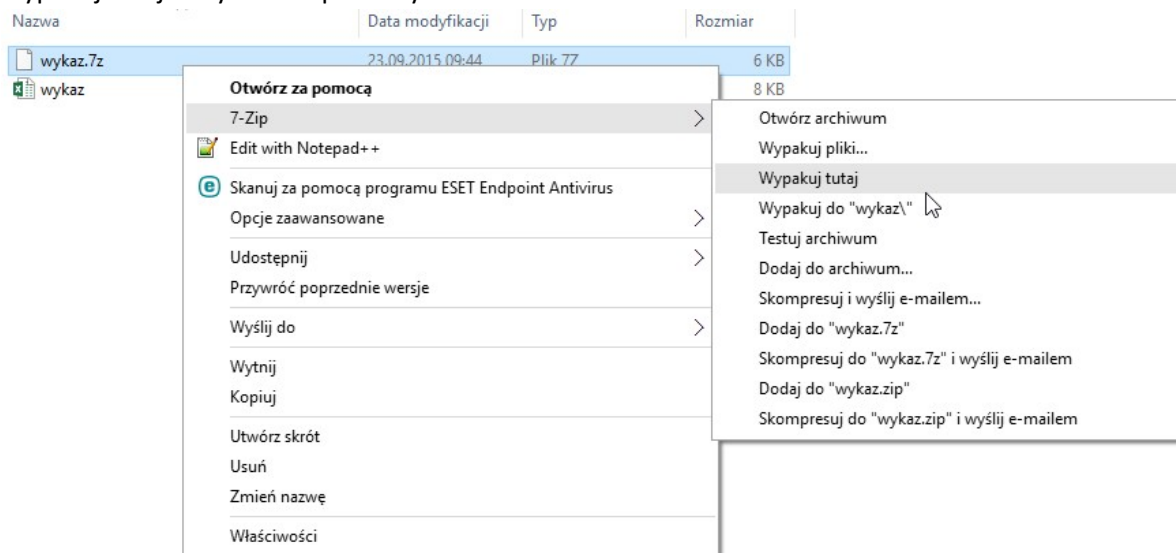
| Nazwa | Data modyfikacji | Typ | Rozmiar |
|---|---|---|---|
| wykaz.7z | 23.09.2015 09:44 | Plik 7Z | 6 KB |
| wykaz | | | 8 KB |

Otwórz za pomocą
7-Zip
Edit with Notepad++
Skanuj za pomocą programu ESET Endpoint Antivirus
Opcje zaawansowane
Udostępnij
Przywróć poprzednie wersje
Wyślij do
Wytnij
Kopiuj
Utwórz skrót
Usuń
Zmień nazwę
Właściwości

Otwórz archiwum
Wypakuj pliki...
Wypakuj tutaj
Wypakuj do "wykaz\"
Testuj archiwum
Dodaj do archiwum...
Skompresuj i wyślij e-mailem...
Dodaj do "wykaz.7z"
Skompresuj do "wykaz.7z" i wyślij e-mailem
Dodaj do "wykaz.zip"
Skompresuj do "wykaz.zip" i wyślij e-mailem